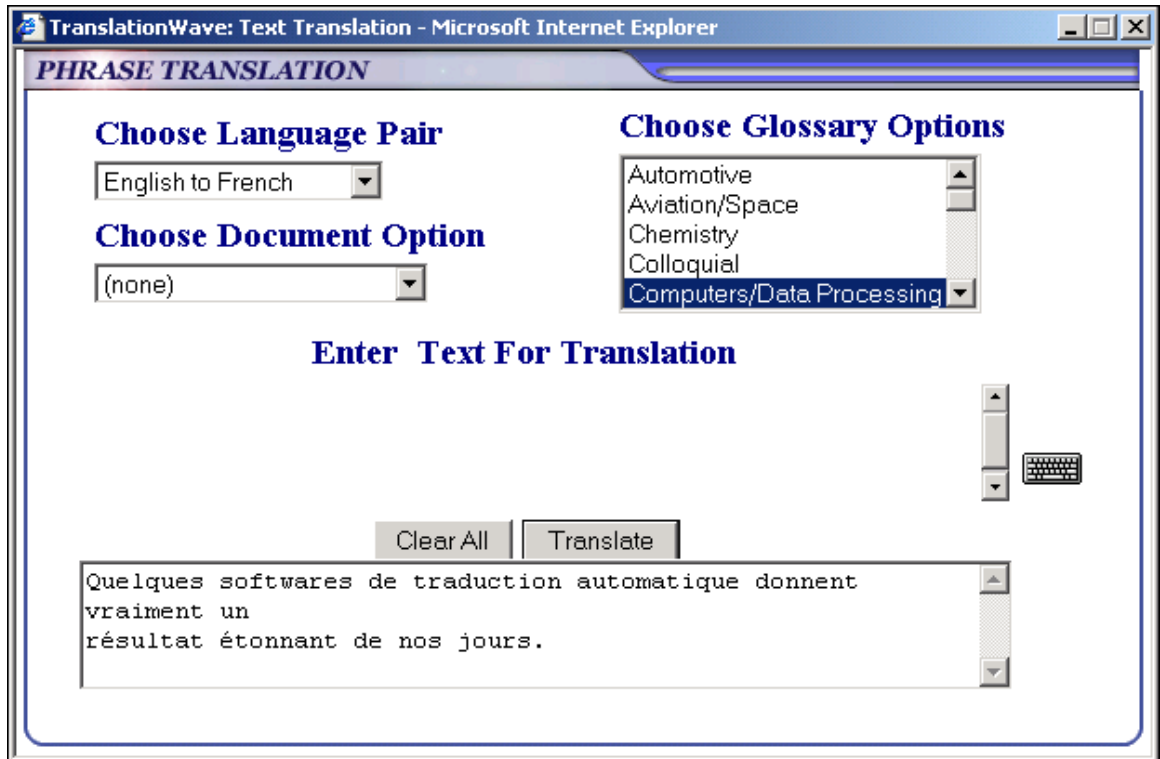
TranslationWave: Text Translation - Microsoft Internet Explorer

PHRASE TRANSLATION

Choose Language Pair

English to French

Choose Document Option

(none)

Choose Glossary Options

Automotive
Aviation/Space
Chemistry
Colloquial
Computers/Data Processing

Enter Text For Translation

Clear All

Translate

Quelques softwares de traduction automatique donnent vraiment un
résultat étonnant de nos jours.